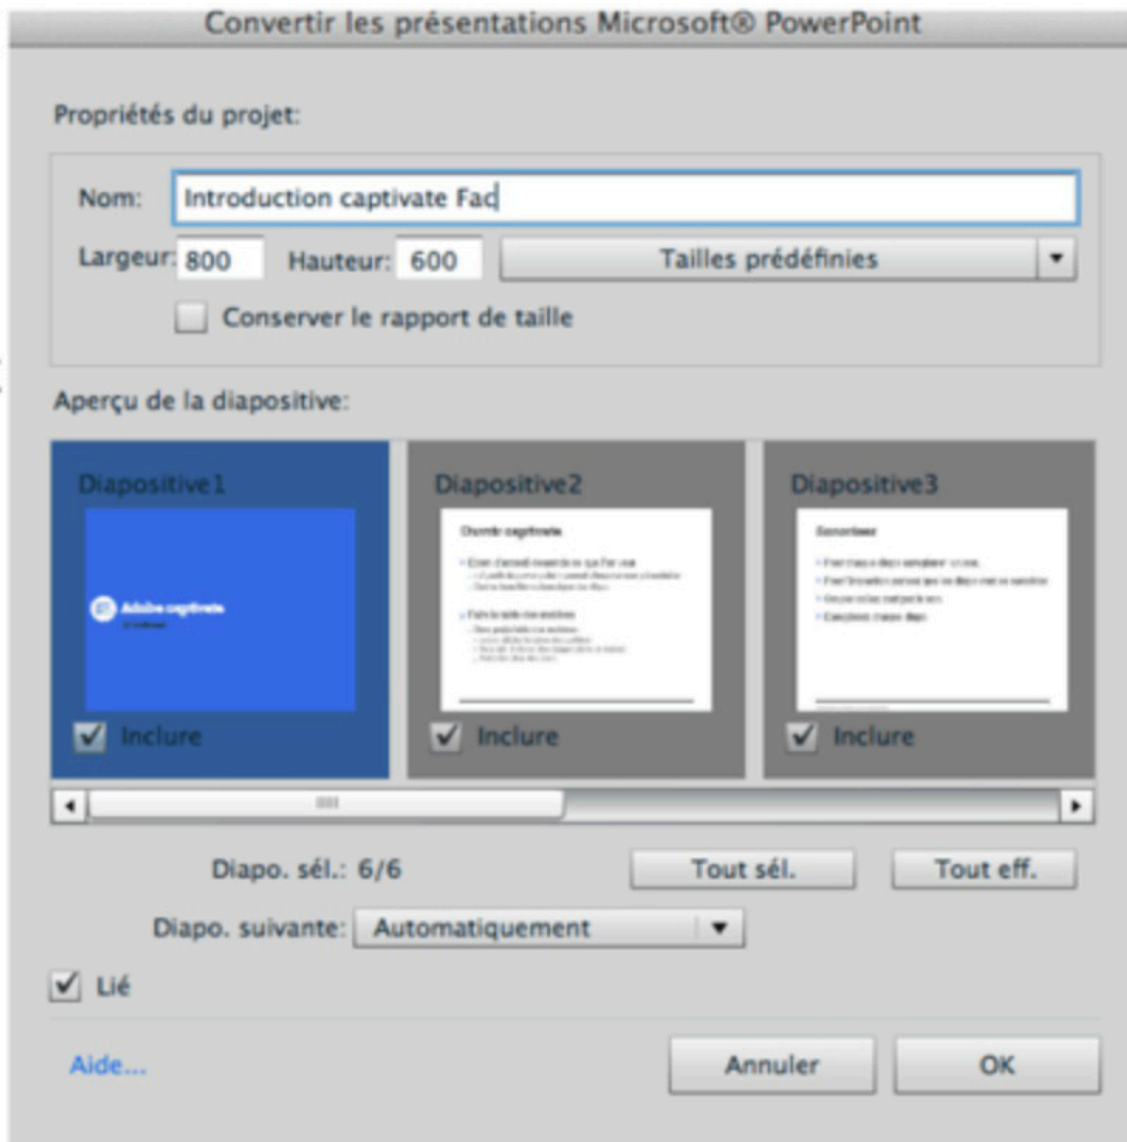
Convertir les présentations Microsoft® PowerPoint

Propriétés du projet:

Nom: Introduction captivate Fac

Largeur: 800 Hauteur: 600 Tailles prédéfinies

Conserver le rapport de taille

Aperçu de la diapositive:

Diapositive1

Adobe captivate

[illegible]

Inclure

Diapositive2

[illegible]

Inclure

Diapositive3

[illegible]

Inclure

Diapo. sél.: 6/6 Tout sél. Tout eff.

Diapo. suivante: Automatiquement

Lié

Aide... Annuler OK